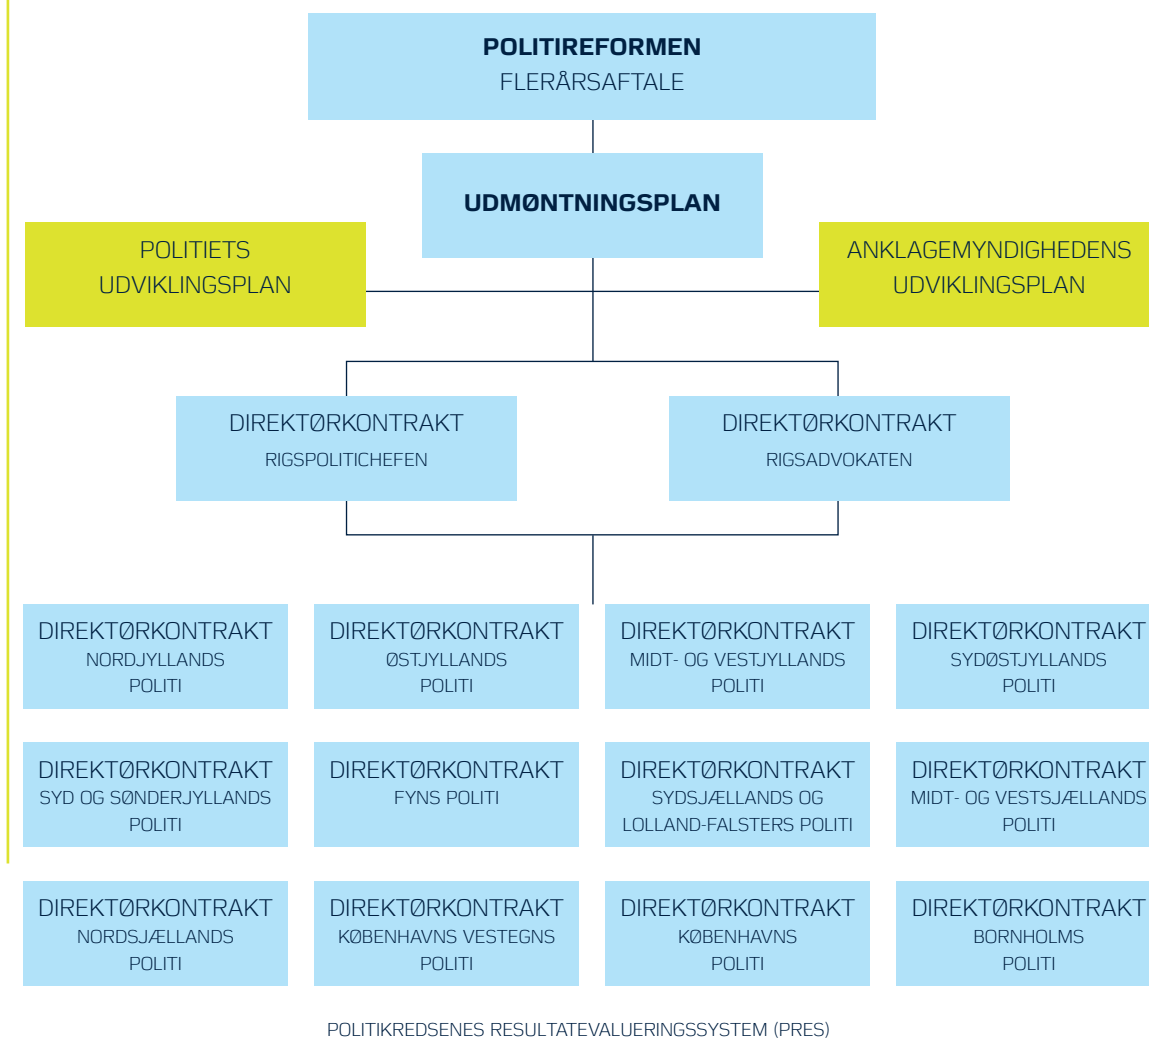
POLITIREFORMEN
FLERÅRSAFTALE

UDMØNTNINGSPLAN

POLITIETS UDVIKLINGSPLAN

ANKLAGEMYNDIGHEDENS UDVIKLINGSPLAN

DIREKTØRKONTRAKT
RIGSPOLITICHEFEN

DIREKTØRKONTRAKT
RIGSADVOKATEN

DIREKTØRKONTRAKT
NORDJYLLANDS POLITI

DIREKTØRKONTRAKT
ØSTJYLLANDS POLITI

DIREKTØRKONTRAKT
MIDT- OG VESTJYLLANDS POLITI

DIREKTØRKONTRAKT
SYDØSTJYLLANDS POLITI

DIREKTØRKONTRAKT
SYD OG SØNDERJYLLANDS POLITI

DIREKTØRKONTRAKT
FYNS POLITI

DIREKTØRKONTRAKT
SYDSJÆLLANDS OG LOLLAND-FALSTERS POLITI

DIREKTØRKONTRAKT
MIDT- OG VESTSJÆLLANDS POLITI

DIREKTØRKONTRAKT
NORDSJÆLLANDS POLITI

DIREKTØRKONTRAKT
KØBENHAVNS VESTEGNS POLITI

DIREKTØRKONTRAKT
KØBENHAVNS POLITI

DIREKTØRKONTRAKT
BORNHOLMS POLITI

POLITIKREDSENES RESULTATEVALUERINGSSYSTEM (PRES)